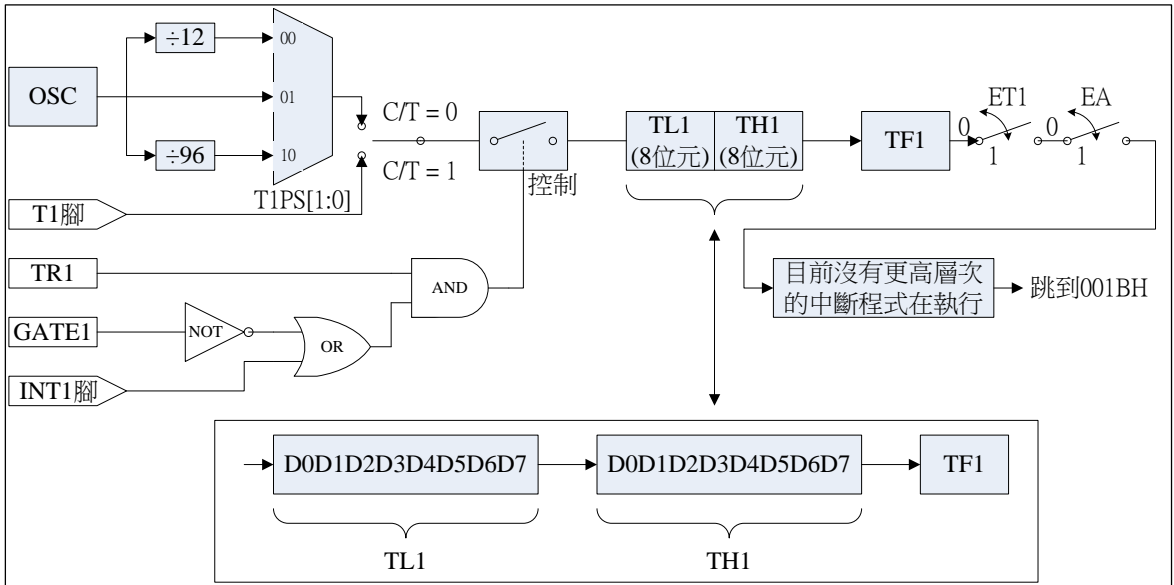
OSC

÷12

÷96

00

01

10

T1PS[1:0]

C/T = 0

C/T = 1

控制

TL1 (8位元)

TH1 (8位元)

TF1

ET1

EA

0

1

0

1

T1腳

TR1

GATE1

INT1腳

NOT

OR

AND

目前沒有更高層次的中斷程式在執行

跳到001BH

D0D1D2D3D4D5D6D7

D0D1D2D3D4D5D6D7

TF1

TL1

TH1